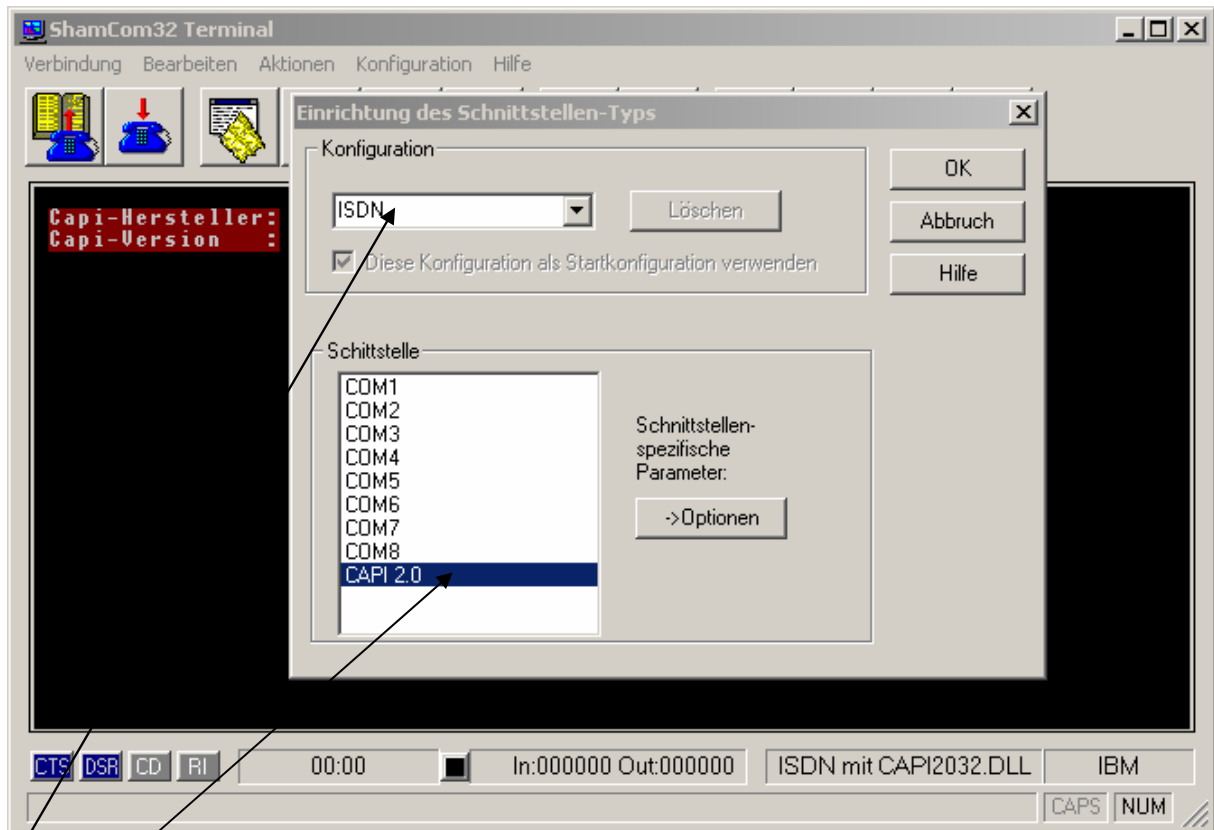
ShamCom32 Terminal

Verbindung Bearbeiten Aktionen Konfiguration Hilfe

Capi-Hersteller:
Capi-Version :

Einrichtung des Schnittstellen-Typs

Konfiguration

ISDN

Löschen

Diese Konfiguration als Startkonfiguration verwenden

OK

Abbruch

Hilfe

Schittstelle

COM1
COM2
COM3
COM4
COM5
COM6
COM7
COM8
CAPI 2.0

Schnittstellen-spezifische Parameter:

->Optionen

CTS DSR CD RI 00:00 In:000000 Out:000000 ISDN mit CAPI2032.DLL IBM

CAPS NUM